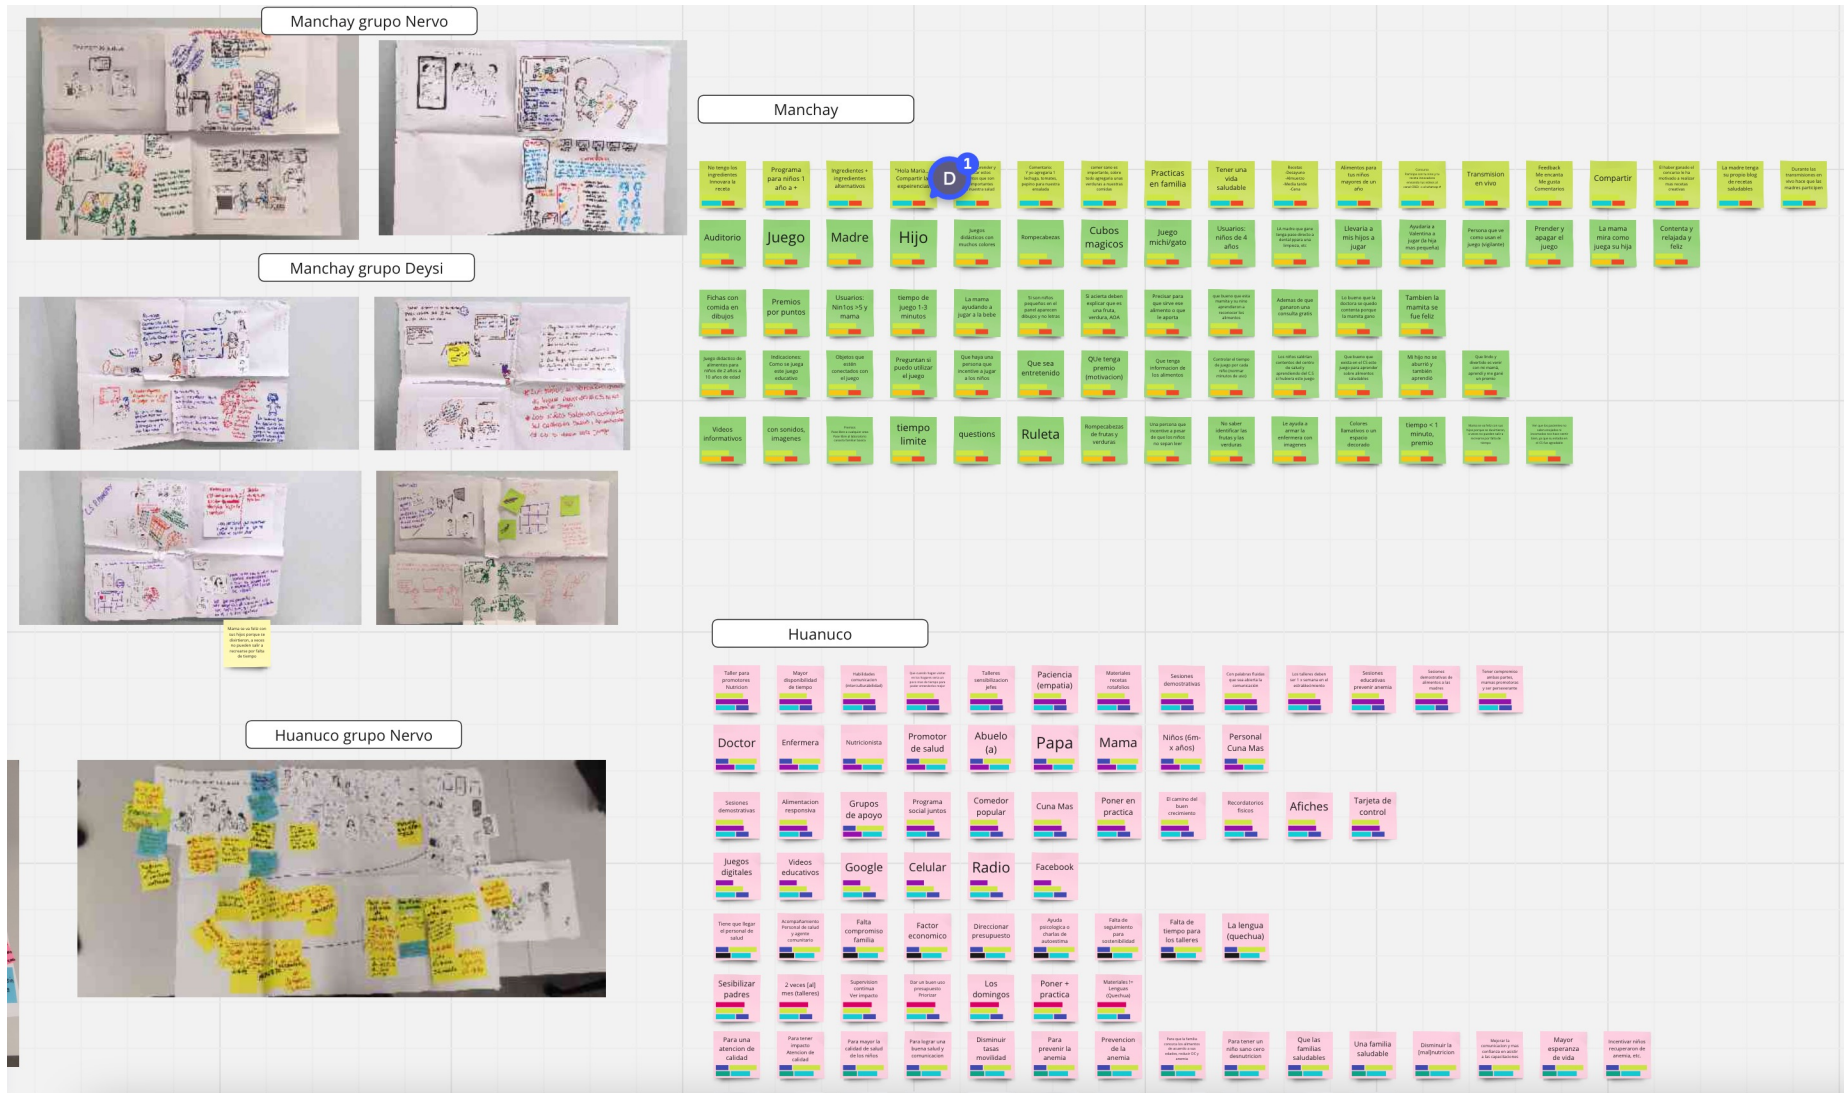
Manchay grupo Nervo

Manchay grupo Deysi

Huanuco grupo Nervo

Manchay

No tengo los ingredientes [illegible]

Programa para niños 1 año a +

Ingredientes + ingredientes alternativos

"Hola Maria, Compartir la experiencia"

D 1

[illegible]

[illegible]

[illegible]

Practicas en familia

Tener una vida saludable

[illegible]

Alimentos para los niños mayores de un año

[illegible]

Transmision en vivo

Feedback Me encanta Me gusta Comentarios

Compartir

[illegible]

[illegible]

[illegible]

Auditorio

Juego

Madre

Hijo

Juegos didácticos con muchos colores

Rompecabezas

Cubos magicos

Juego michi/gato

Usuarios: niños de 4 años

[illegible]

Llevaria a mis hijos a jugar

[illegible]

Persona que ve como usan el juego (vigilante)

Prender y apagar el juego

La mama mira como juega su hija

Contenta y relajada y feliz

Fichas con comida en dibujos

Premios por puntos

Usuarios: Niños >5 y mama

tiempo de juego 1-3 minutos

La mama ayudando a jugar a la bebe

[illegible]

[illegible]

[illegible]

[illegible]

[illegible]

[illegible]

Tambien la mamita se fue feliz

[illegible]

Indicaciones: Como se juega este juego educativo

Objetos que estén conectados con el juego

Preguntan si puedo utilizar el juego

Que haya una persona que incentive a jugar a los niños

Que sea entretenido

Que tenga premio (motivacion)

Que tenga informacion de los alimentos

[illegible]

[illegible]

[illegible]

Mi hijo no se aburrirá y también aprendió

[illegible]

Videos informativos

con sonidos, imagenes

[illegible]

tiempo limite

questions

Ruleta

Rompecabezas de frutas y verduras

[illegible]

No saber identificar las frutas y las verduras

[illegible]

Colores llamativos o un espacio decorado

tiempo < 1 minuto, premio

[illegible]

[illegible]

Mama se va feliz con sus hijos porque se divirtieron, a veces no pueden salir a conversar por falta de tiempo

Huanuco

Taller para promotores Nutricion

Mayor disponibilidad de tiempo

Habilidades comunicacion (interculturalidad)

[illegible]

Talleres sensibilizacion jefes

Paciencia (empatia)

Materiales recetas rotafolios

Sesiones demostrativas

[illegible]

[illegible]

Sesiones educativas prevenir anemia

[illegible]

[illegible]

Doctor

Enfermera

Nutricionista

Promotor de salud

Abuelo (a)

Papa

Mama

Niños (6m-x años)

Personal Cuna Mas

Sesiones demostrativas

Alimentacion responsiva

Grupos de apoyo

Programa social juntos

Comedor popular

Cuna Mas

Poner en practica

El camino del buen crecimiento

Recordatorios fisicos

Afiches

Tarjeta de control

Juegos digitales

Videos educativos

Google

Celular

Radio

Facebook

Tiene que llegar el personal de salud

Acompañamiento Personal de salud y agente comunitario

Falta compromiso familia

Factor economico

Direccionar presupuesto

Ayuda psicologica o charlas de autoestima

Falta de seguimiento para sostenibilidad

Falta de tiempo para los talleres

La lengua (quechua)

Sesibilizar padres

2 veces [al] mes (talleres)

Supervision continua Ver impacto

Dar un buen uso presupuesto Priorizar

Los domingos

Poner + practica

Materiales 1+ Lenguas (Quechua)

Para una atencion de calidad

Para tener impacto Atencion de calidad

Para mayor la calidad de salud de los niños

Para lograr una buena salud y comunicacion

Disminuir tasas movilidad

Para prevenir la anemia

Prevencion de la anemia

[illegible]

Para tener un niño sano cero desnutricion

Que las familias saludables

Una familia saludable

Disminuir la [mal]nutricion

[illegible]

Mayor esperanza de vida

Incentivar niños recuperaron de anemia, etc.